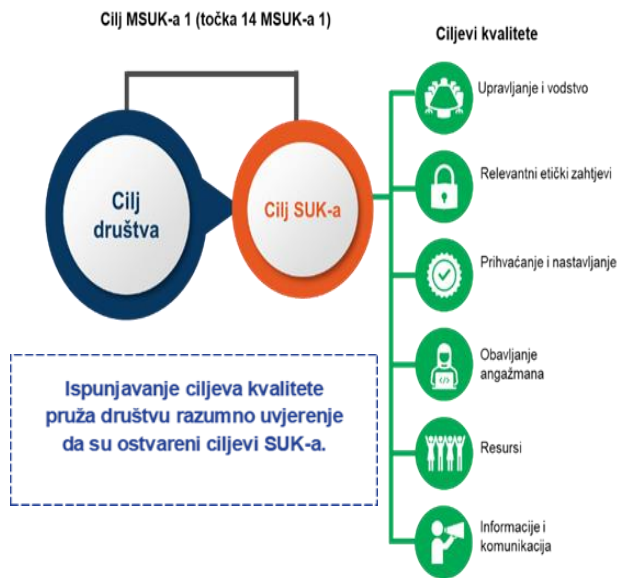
Cilj MSUK-a 1 (točka 14 MSUK-a 1)

Ciljevi kvalitete

Cilj društva

Cilj SUK-a

Upravljanje i vodstvo

Relevantni etički zahtjevi

Prihvaćanje i nastavljanje

Obavljanje angažmana

Resursi

Informacije i komunikacija

Ispunjavanje ciljeva kvalitete pruža društvu razumno uvjerenje da su ostvareni ciljevi SUK-a.